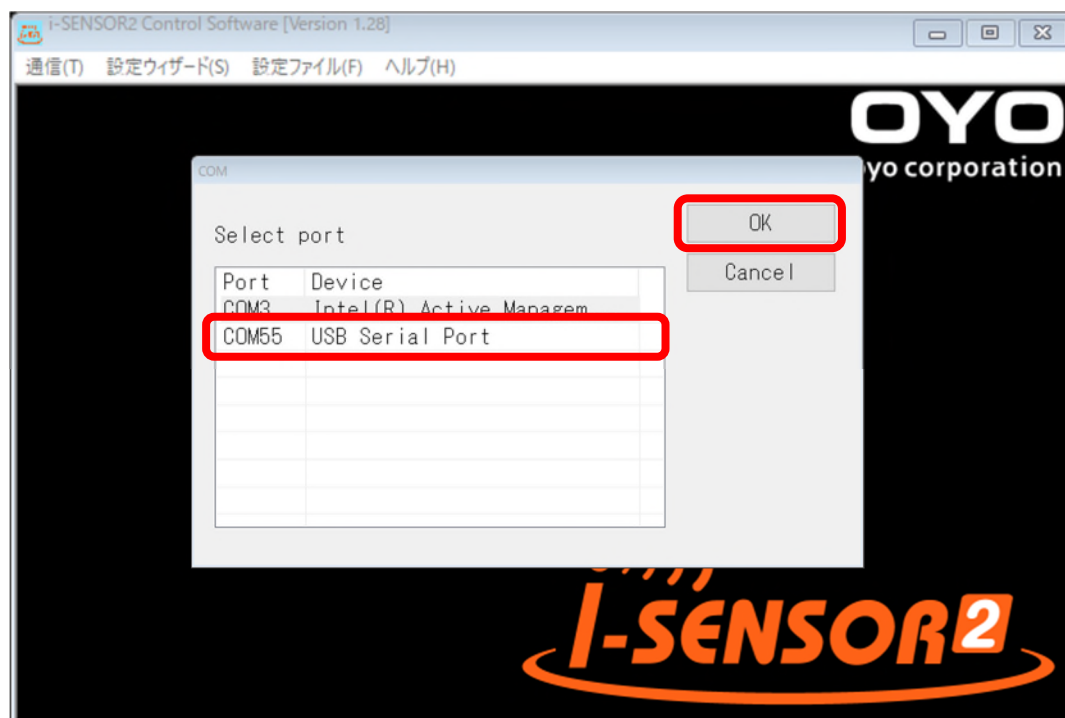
i-SENSOR2 Control Software [Version 1.28]

通信(T) 設定ウィザード(S) 設定ファイル(F) ヘルプ(H)

OYO
oyo corporation

COM

Select port

OK

Cancel

| Port | Device |
|---|---|
| COM3 | Intel(R) Active Managem |
| COM55 | USB Serial Port |

I-SENSOR2